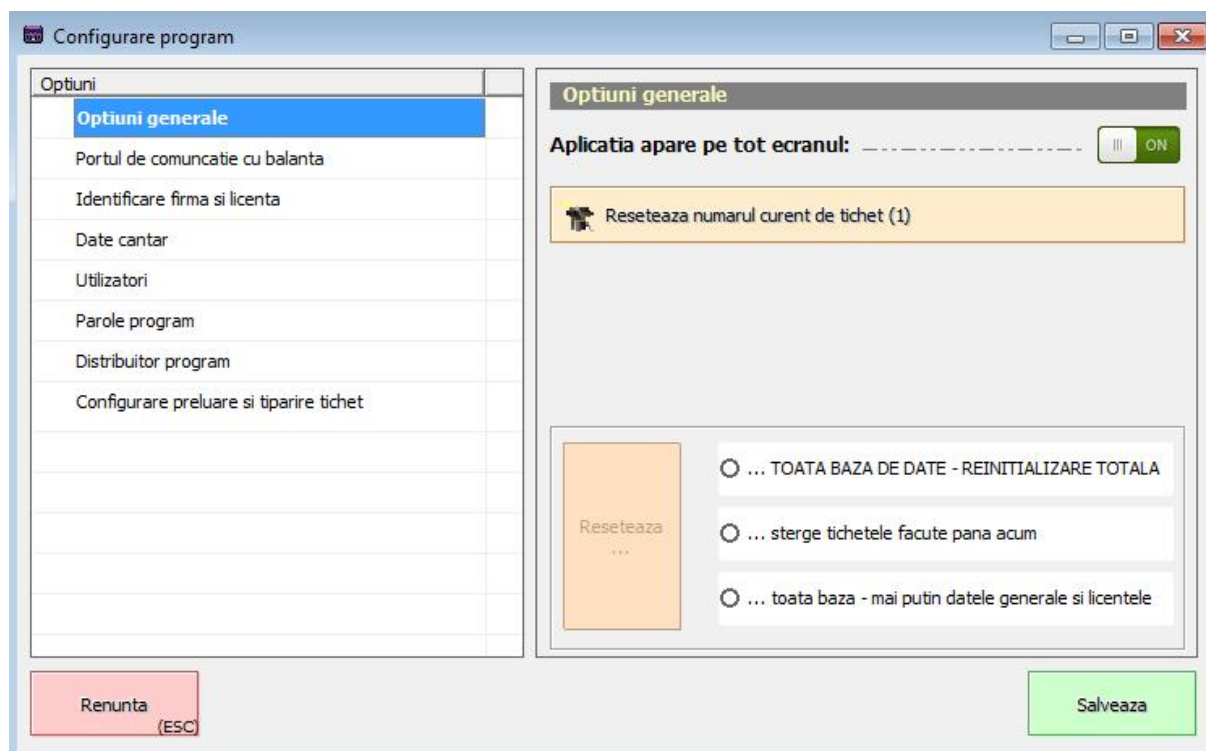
Configurare program

Optiuni

Optiuni generale

Portul de comuncatie cu balanta

Identificare firma si licenta

Date cantar

Utilizatori

Parole program

Distribuitor program

Configurare preluare si tiparire tichet

Optiuni generale

Aplicatia apare pe tot ecranul:

ON

Reseteaza numarul curent de tichet (1)

Reseteaza ...

... TOATA BAZA DE DATE - REINITIALIZARE TOTALA

... sterge tichetele facute pana acum

... toata baza - mai putin datele generale si licentele

Renunta (ESC)

Salveaza